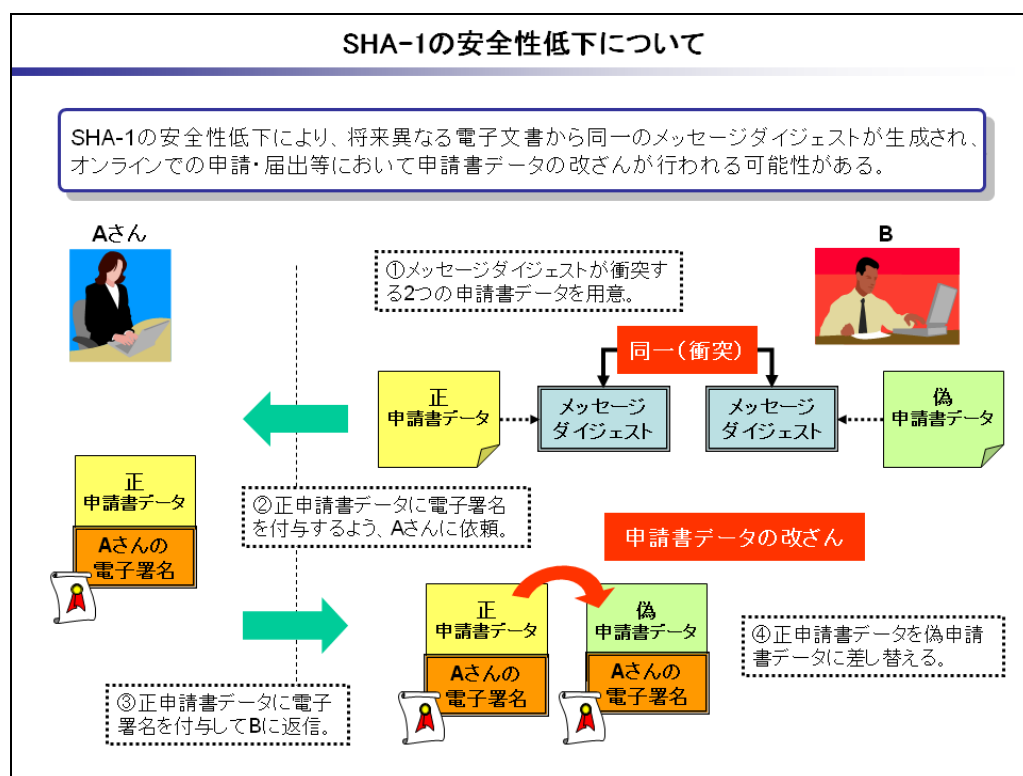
SHA-1の安全性低下について

SHA-1の安全性低下により、将来異なる電子文書から同一のメッセージダイジェストが生成され、オンラインでの申請・届出等において申請書データの改ざんが行われる可能性がある。

Aさん

B

①メッセージダイジェストが衝突する2つの申請書データを用意。

同一（衝突）

正
申請書データ

メッセージダイジェスト

メッセージダイジェスト

偽
申請書データ

正
申請書データ

Aさんの
電子署名

②正申請書データに電子署名を付与するよう、Aさんに依頼。

申請書データの改ざん

正
申請書データ

Aさんの
電子署名

偽
申請書データ

Aさんの
電子署名

④正申請書データを偽申請書データに差し替える。

③正申請書データに電子署名を付与してBに返信。